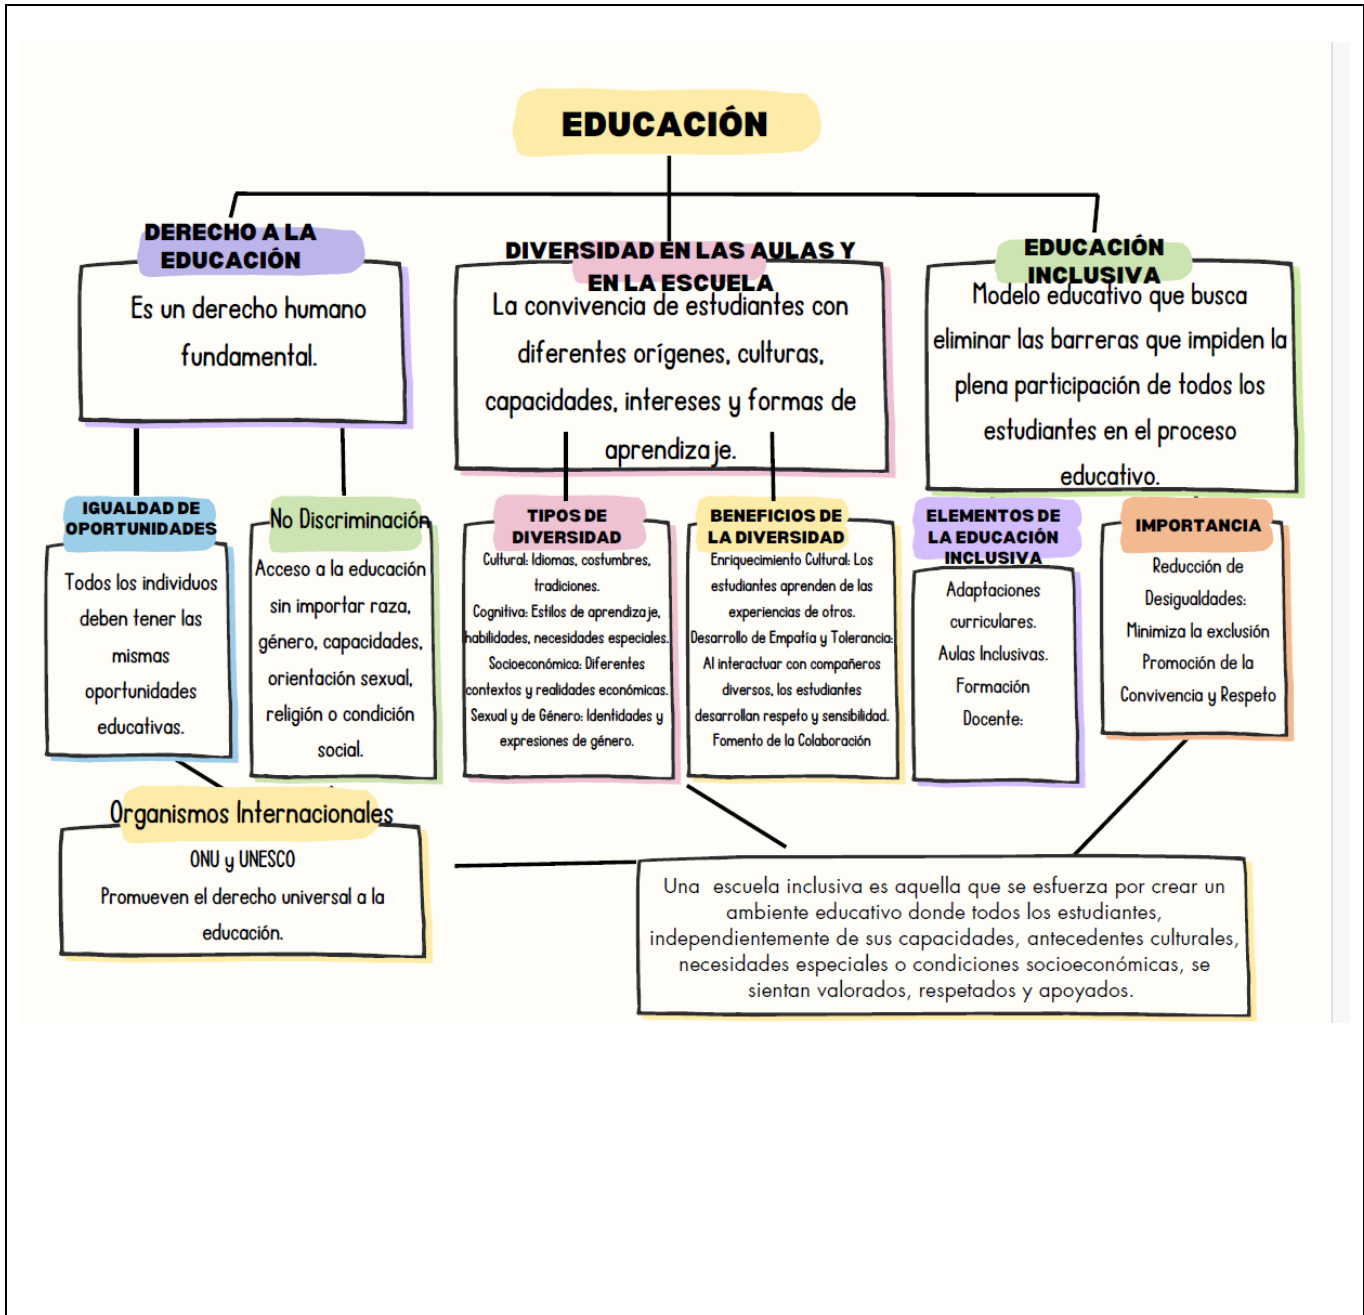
EDUCACIÓN

DERECHO A LA EDUCACIÓN

Es un derecho humano fundamental.

DIVERSIDAD EN LAS AULAS Y EN LA ESCUELA

La convivencia de estudiantes con diferentes orígenes, culturas, capacidades, intereses y formas de aprendizaje.

EDUCACIÓN INCLUSIVA

Modelo educativo que busca eliminar las barreras que impiden la plena participación de todos los estudiantes en el proceso educativo.

IGUALDAD DE OPORTUNIDADES

Todos los individuos deben tener las mismas oportunidades educativas.

No Discriminación

Acceso a la educación sin importar raza, género, capacidades, orientación sexual, religión o condición social.

TIPOS DE DIVERSIDAD

Cultural: Idiomas, costumbres, tradiciones.
Cognitiva: Estilos de aprendizaje, habilidades, necesidades especiales.
Socioeconómica: Diferentes contextos y realidades económicas.
Sexual y de Género: Identidades y expresiones de género.

BENEFICIOS DE LA DIVERSIDAD

Enriquecimiento Cultural: Los estudiantes aprenden de las experiencias de otros.
Desarrollo de Empatía y Tolerancia: Al interactuar con compañeros diversos, los estudiantes desarrollan respeto y sensibilidad.
Fomento de la Colaboración

ELEMENTOS DE LA EDUCACIÓN INCLUSIVA

Adaptaciones curriculares.
Aulas Inclusivas.
Formación Docente.

IMPORTANCIA

Reducción de Desigualdades.
Minimiza la exclusión
Promoción de la Convivencia y Respeto

Organismos Internacionales

ONU y UNESCO
Promueven el derecho universal a la educación.

Una escuela inclusiva es aquella que se esfuerza por crear un ambiente educativo donde todos los estudiantes, independientemente de sus capacidades, antecedentes culturales, necesidades especiales o condiciones socioeconómicas, se sientan valorados, respetados y apoyados.